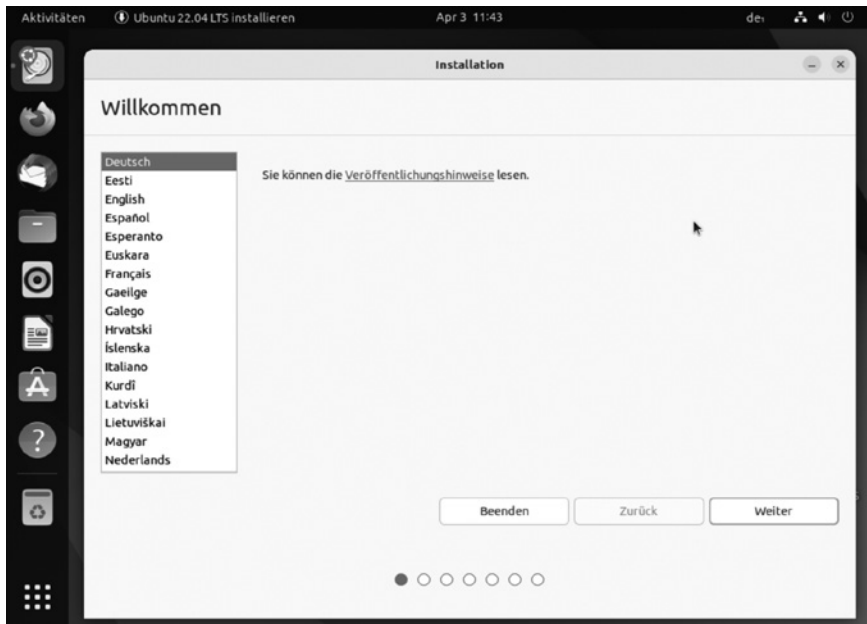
Aktivitäten Ubuntu 22.04 LTS installieren Apr 3 11:43 de

Installation

Willkommen

Deutsch
Eesti
English
Español
Esperanto
Euskara
Français
Gaeilge
Galego
Hrvatski
Íslenska
Italiano
Kurdî
Latviski
Lietuviškai
Magyar
Nederlands

Sie können die Veröffentlichungshinweise lesen.

Beenden Zurück Weiter